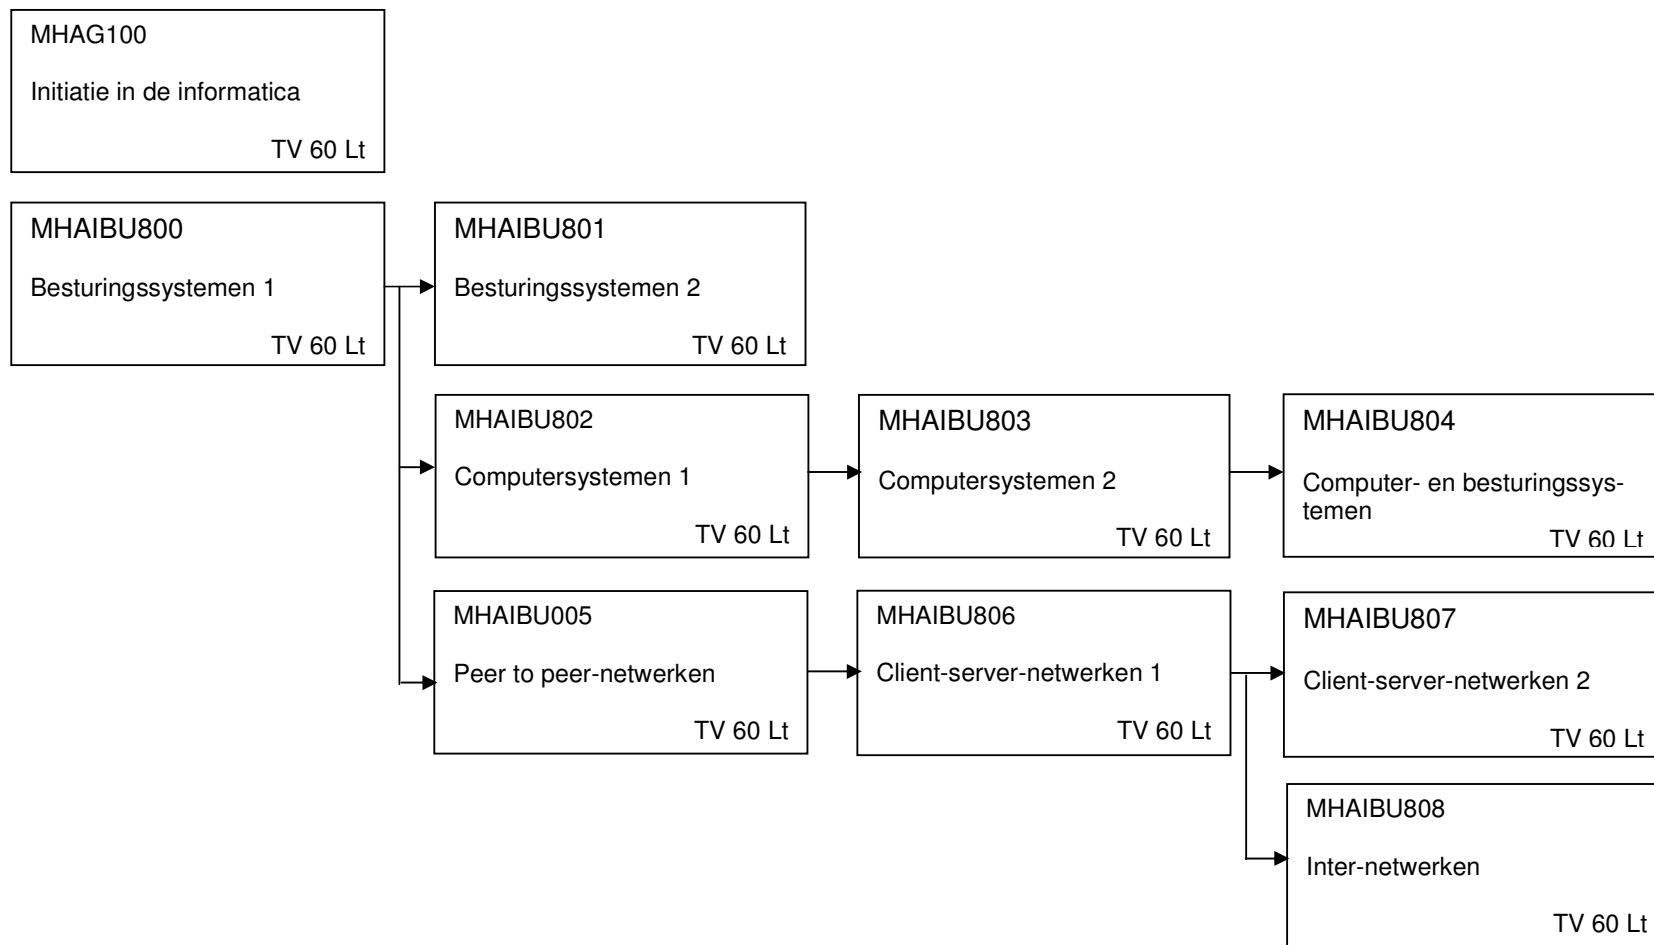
MHAG100

Initiatie in de informatica

TV 60 Lt

MHAIBU800

Besturingssystemen 1

TV 60 Lt

MHAIBU801

Besturingssystemen 2

TV 60 Lt

MHAIBU802

Computersystemen 1

TV 60 Lt

MHAIBU803

Computersystemen 2

TV 60 Lt

MHAIBU804

Computer- en besturingssystemen

TV 60 Lt

MHAIBU005

Peer to peer-netwerken

TV 60 Lt

MHAIBU806

Client-server-netwerken 1

TV 60 Lt

MHAIBU807

Client-server-netwerken 2

TV 60 Lt

MHAIBU808

Inter-netwerken

TV 60 Lt